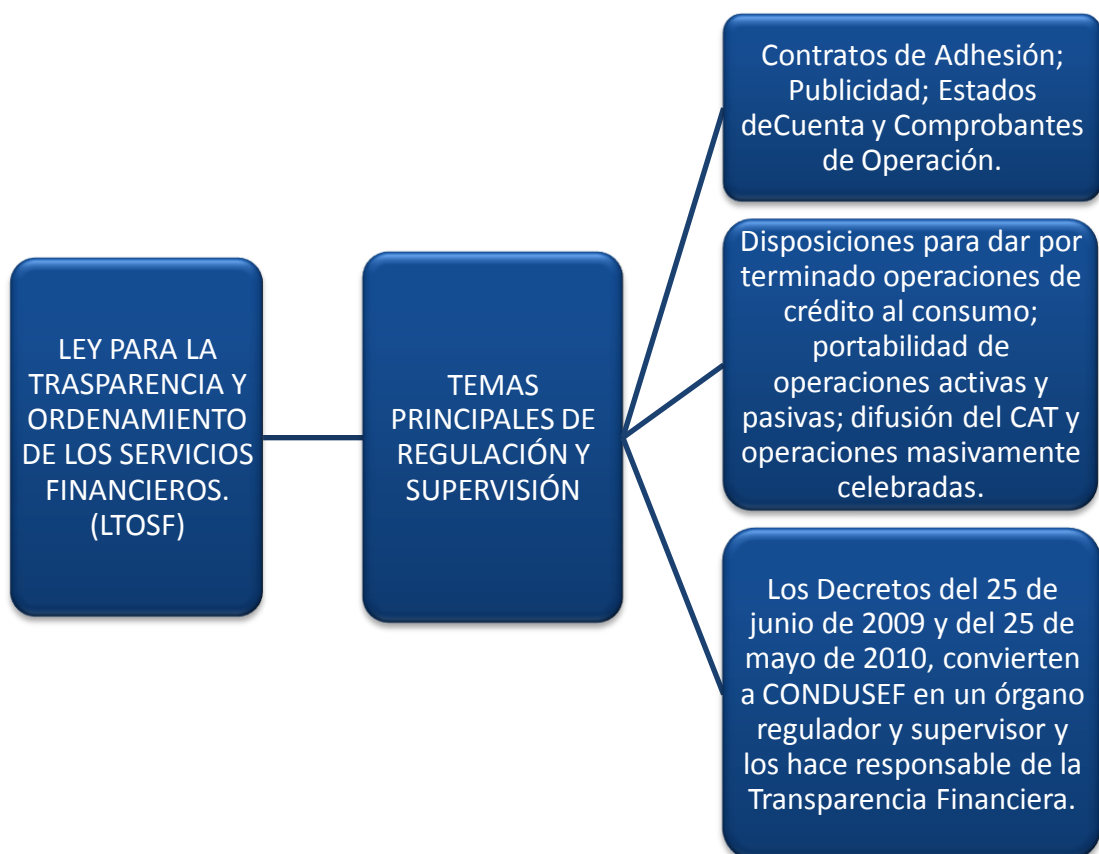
LEY PARA LA TRASPARENCIA Y ORDENAMIENTO DE LOS SERVICIOS FINANCIEROS. (LTOSF)

TEMAS PRINCIPALES DE REGULACIÓN Y SUPERVISIÓN

Contratos de Adhesión; Publicidad; Estados deCuenta y Comprobantes de Operación.

Disposiciones para dar por terminado operaciones de crédito al consumo; portabilidad de operaciones activas y pasivas; difusión del CAT y operaciones masivamente celebradas.

Los Decretos del 25 de junio de 2009 y del 25 de mayo de 2010, convierten a CONDUSEF en un órgano regulador y supervisor y los hace responsable de la Transparencia Financiera.